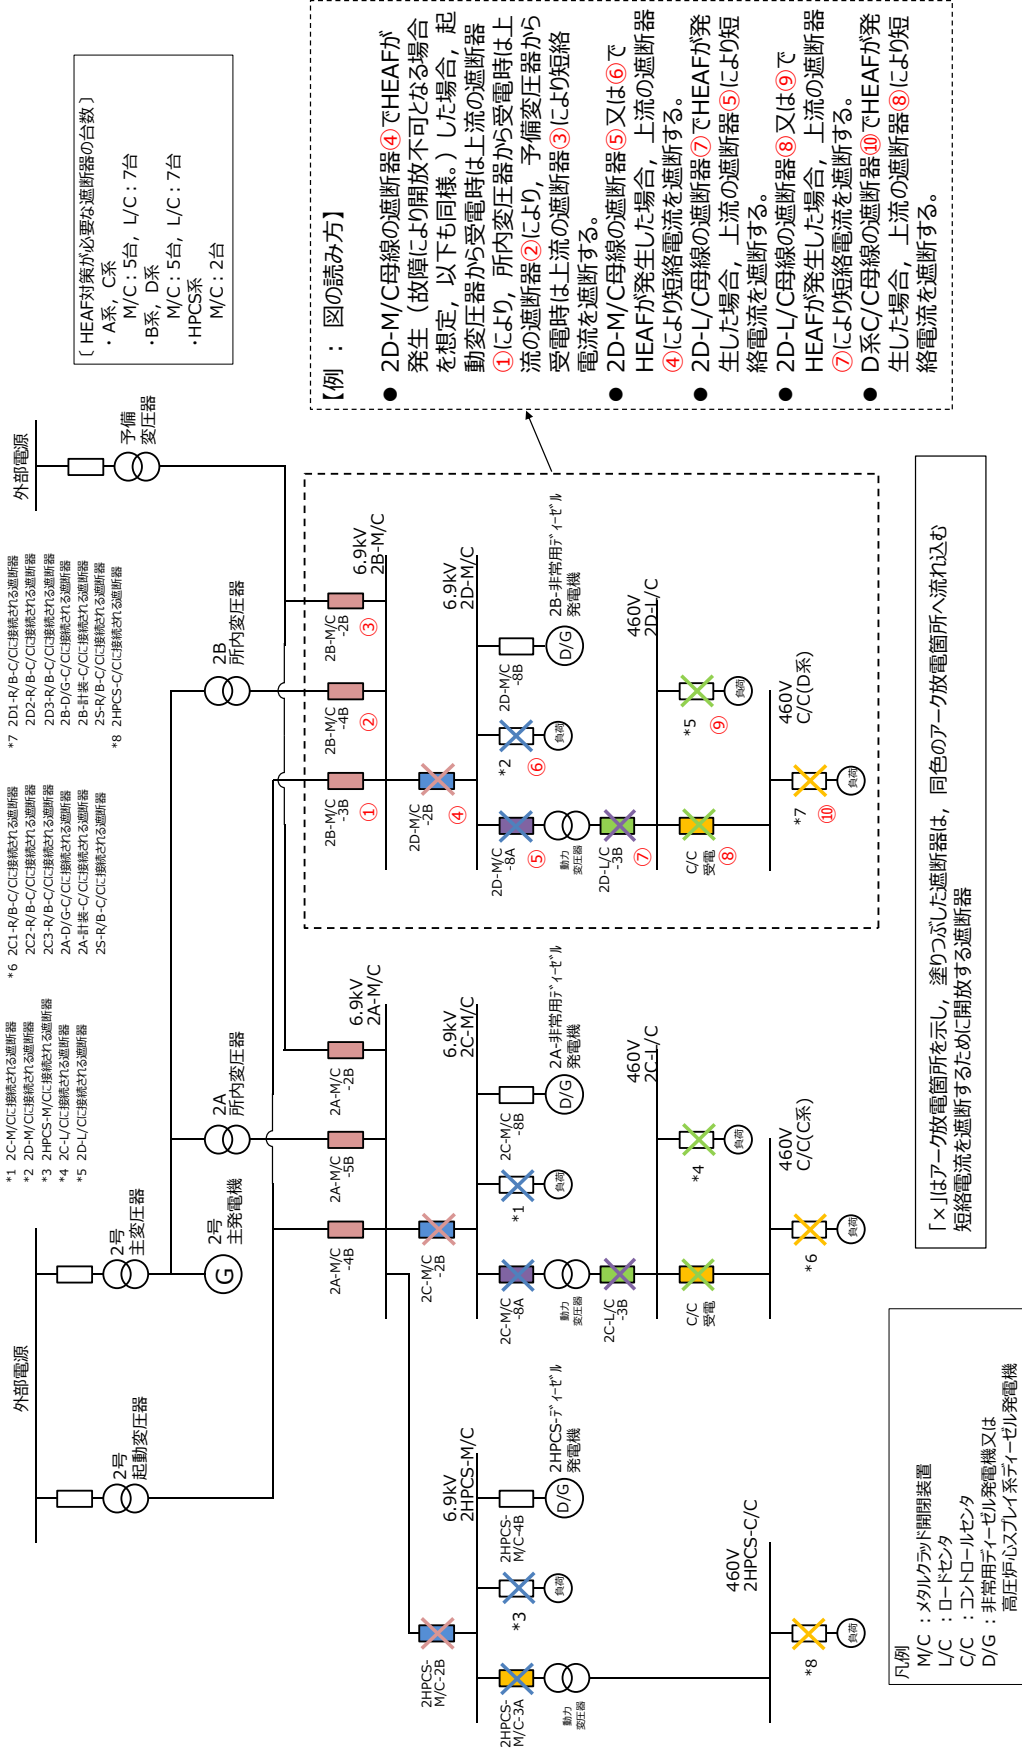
【例 ： 図の読み方】
● 2D-M/C母線の遮断器④でHEAFが発生（故障により開放不可となる場合を想定，以下も同様。）した場合，起動変圧器から受電時は上流の遮断器①により，所内変圧器から受電時は上流の遮断器②により，予備変圧器から受電時は上流の遮断器③により短絡電流を遮断する。
● 2D-M/C母線の遮断器⑤又は⑥でHEAFが発生した場合，上流の遮断器④により短絡電流を遮断する。
● 2D-L/C母線の遮断器⑦でHEAFが発生した場合，上流の遮断器⑤により短絡電流を遮断する。
● 2D-L/C母線の遮断器⑧又は⑨でHEAFが発生した場合，上流の遮断器⑦により短絡電流を遮断する。
● D系C/C母線の遮断器⑩でHEAFが発生した場合，上流の遮断器⑧により短絡電流を遮断する。

〔 HEAF対策が必要な遮断器の台数 〕
・A系，C系
M/C：5台，L/C：7台
・B系，D系
M/C：5台，L/C：7台
・HPCS系
M/C：2台

外部電源
予備変圧器
2B所内変圧器
6.9kV 2B-M/C
2B-M/C -2B ③
2B-M/C -4B ②
2B-M/C -3B ①
2D-M/C -2B ④
6.9kV 2D-M/C
2B-非常用ディーゼル発電機
D/G
2D-M/C -8B
*2 ⑥
負荷
2D-M/C -8A ⑤
動力変圧器
2D-L/C -3B ⑦
460V 2D-L/C
*5 ⑨
C/C受電 ⑧
460V C/C(D系)
*7 ⑩

*1 2C-M/Cに接続される遮断器
*2 2D-M/Cに接続される遮断器
*3 2HPCS-M/Cに接続される遮断器
*4 2C-L/Cに接続される遮断器
*5 2D-L/Cに接続される遮断器
*6 2C1-R/B-C/Cに接続される遮断器
2C2-R/B-C/Cに接続される遮断器
2C3-R/B-C/Cに接続される遮断器
2A-D/G-C/Cに接続される遮断器
2A-計装-C/Cに接続される遮断器
2S-R/B-C/Cに接続される遮断器
*7 2D1-R/B-C/Cに接続される遮断器
2D2-R/B-C/Cに接続される遮断器
2D3-R/B-C/Cに接続される遮断器
2B-D/G-C/Cに接続される遮断器
2B-計装-C/Cに接続される遮断器
2S-R/B-C/Cに接続される遮断器
*8 2HPCS-C/Cに接続される遮断器

2号主変圧器
2号主発電機
G
2A所内変圧器
6.9kV 2A-M/C
2A-M/C -2B
2A-M/C -5B
2A-M/C -4B
2C-M/C -2B
6.9kV 2C-M/C
2A-非常用ディーゼル発電機
2C-M/C -8B
*1
2C-M/C -8A
2C-L/C -3B
460V 2C-L/C
*4
C/C受電
460V C/C(C系)
*6

外部電源
2号起動変圧器
2HPCS-M/C-2B
6.9kV 2HPCS-M/C
2HPCS-ディーゼル発電機
2HPCS-M/C-4B
*3
2HPCS-M/C-3A
460V 2HPCS-C/C
*8

「×」はアーク放電箇所を示し，塗りつぶした遮断器は，同色のアーク放電箇所へ流れ込む短絡電流を遮断するために開放する遮断器

凡例
M/C ：メタルクラッド開閉装置
L/C ：ロードセンタ
C/C ：コントロールセンタ
D/G ：非常用ディーゼル発電機又は高圧炉心スプレイ系ディーゼル発電機